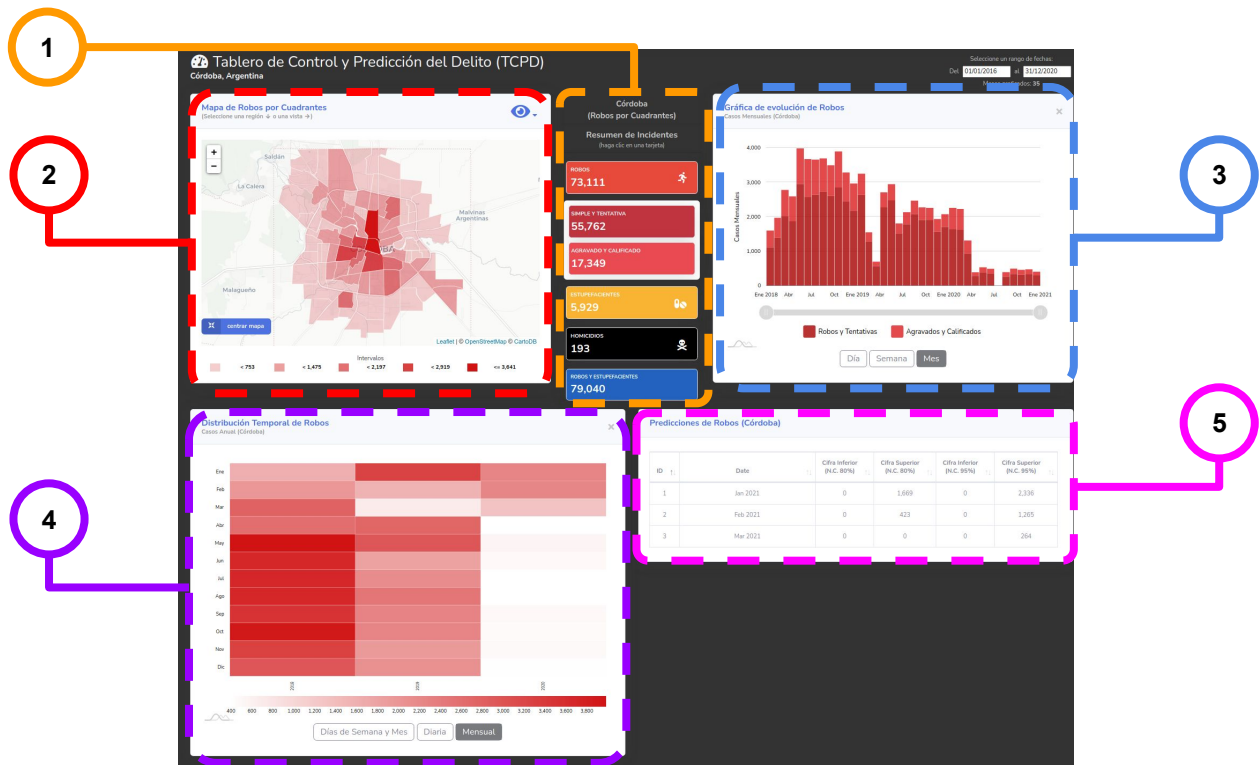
1

Tablero de Control y Predicción del Delito (TCPD)
Córdoba, Argentina

Seleccione un rango de fechas:
Del 01/01/2016 al 31/12/2020
Meses evaluados: 35

2

Mapa de Robos por Cuadrantes
(Seleccione una región o una vista)

+
−
Saldán
La Calera
Malvinas Argentinas
Malagueño
centrar mapa
Leaflet | © OpenStreetMap © CartoDB

Intervalos
< 753
< 1,475
< 2,197
< 2,919
<= 3,641

Córdoba
(Robos por Cuadrantes)

Resumen de Incidentes
(haga clic en una tarjeta)

ROBOS
73,111

SIMPLE Y TENTATIVA
55,762

AGRAVADO Y CALIFICADO
17,349

ESTUPEFACIENTES
5,929

HOMICIDIOS
193

ROBOS Y ESTUPEFACIENTES
79,040

3

Gráfica de evolución de Robos
Casos Mensuales (Córdoba)
×

Casos Mensuales
4,000
3,000
2,000
1,000
0
Ene 2018
Abr
Jul
Oct
Ene 2019
Abr
Jul
Oct
Ene 2020
Abr
Jul
Oct
Ene 2021

Robos y Tentativas
Agravados y Calificados

Día
Semana
Mes

4

Distribución Temporal de Robos
Casos Anual (Córdoba)
×

Ene
Feb
Mar
Abr
May
Jun
Jul
Ago
Sep
Oct
Nov
Dic

2018
2019
2020

400 600 800 1,000 1,200 1,400 1,600 1,800 2,000 2,200 2,400 2,600 2,800 3,000 3,200 3,400 3,600 3,800

Días de Semana y Mes
Diaria
Mensual

5

Predicciones de Robos (Córdoba)

| ID | Date | Cifra Inferior (N.C. 80%) | Cifra Superior (N.C. 80%) | Cifra Inferior (N.C. 95%) | Cifra Superior (N.C. 95%) |
|---|---|---|---|---|---|
| 1 | Jan 2021 | 0 | 1,669 | 0 | 2,336 |
| 2 | Feb 2021 | 0 | 423 | 0 | 1,265 |
| 3 | Mar 2021 | 0 | 0 | 0 | 264 |